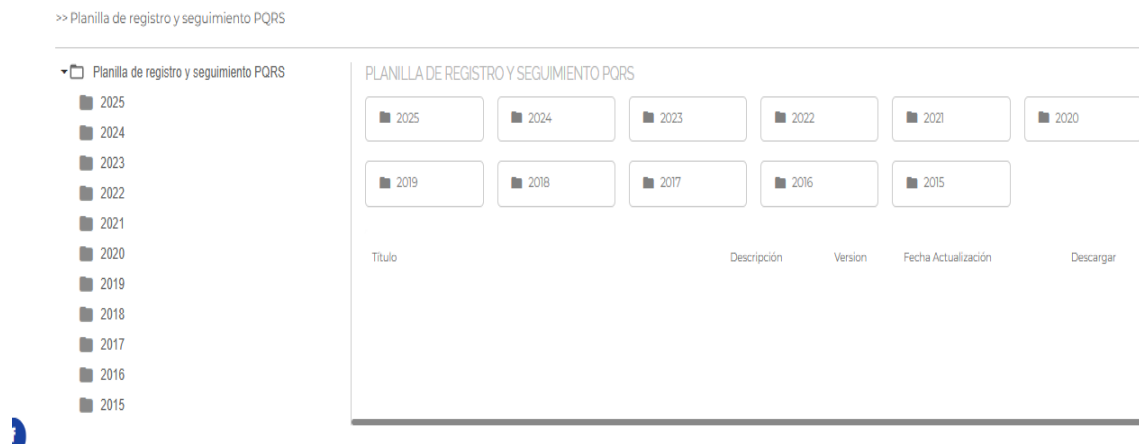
>> Planilla de registro y seguimiento PQRS

Planilla de registro y seguimiento PQRS
2025
2024
2023
2022
2021
2020
2019
2018
2017
2016
2015

PLANILLA DE REGISTRO Y SEGUIMIENTO PQRS

2025
2024
2023
2022
2021
2020
2019
2018
2017
2016
2015

| Titulo | Descripción | Version | Fecha Actualización | Descargar |
|---|---|---|---|---|